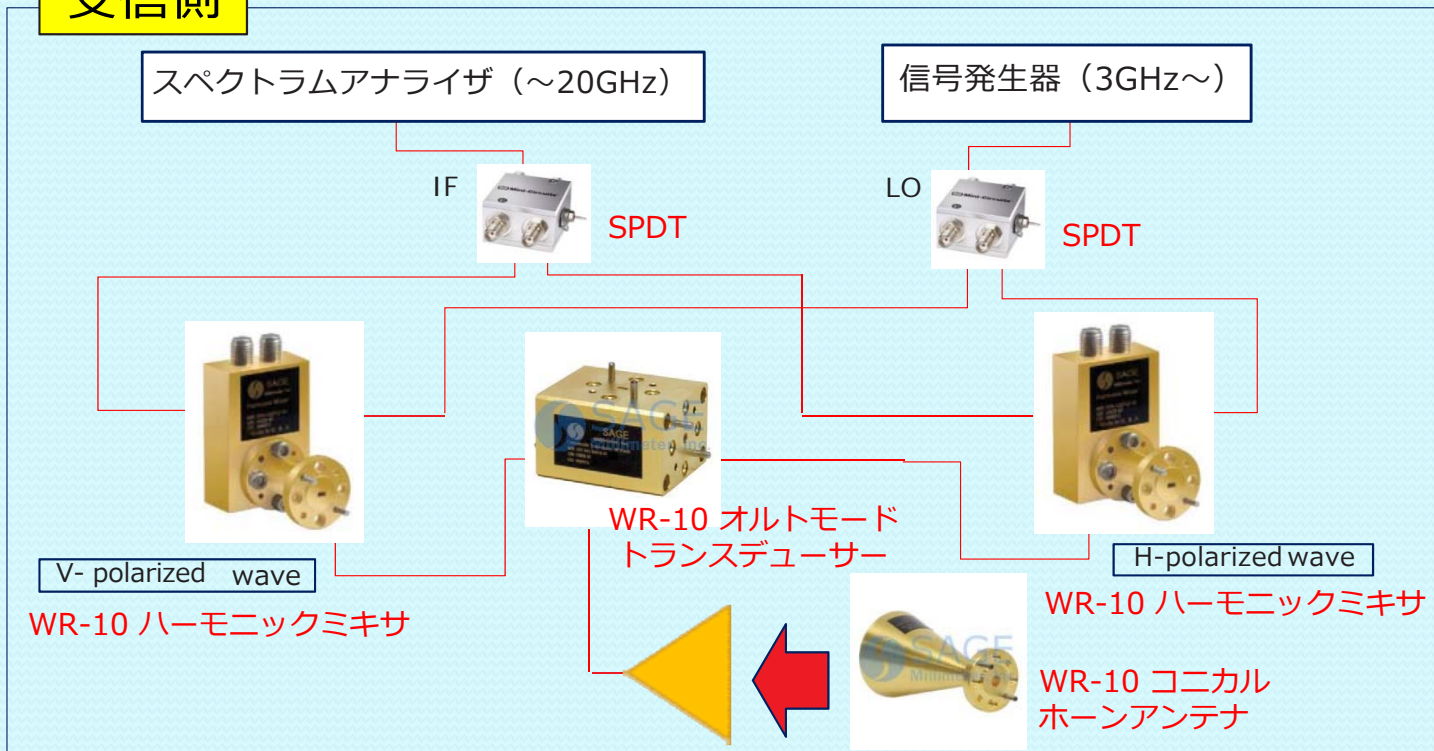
受信側

スペクトラムアナライザ（～20GHz）

信号発生器（3GHz～）

IF

SPDT

LO

SPDT

SAGE

SAGE

SAGE

WR-10 オルトモード トランスデューサー

V- polarized wave

H-polarized wave

WR-10 ハーモニックミキサ

WR-10 ハーモニックミキサ

SAGE

WR-10 コニカル ホーンアンテナ